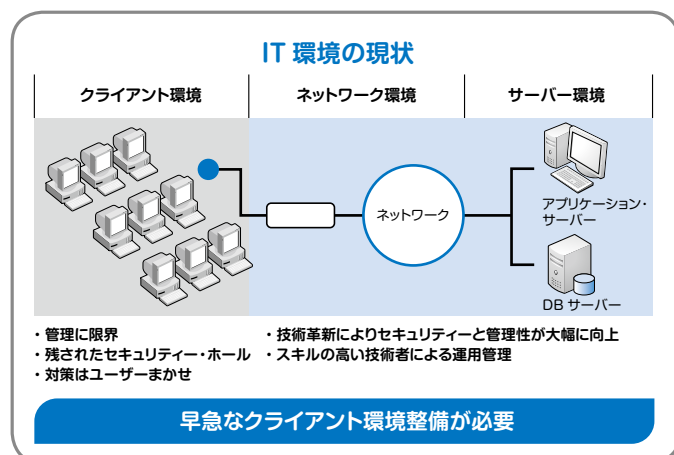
IT 環境の現状

クライアント環境

ネットワーク環境

サーバー環境

ネットワーク

アプリケーション・サーバー

DB サーバー

・管理に限界
・残されたセキュリティー・ホール
・対策はユーザーまかせ

・技術革新によりセキュリティーと管理性が大幅に向上
・スキルの高い技術者による運用管理

早急なクライアント環境整備が必要